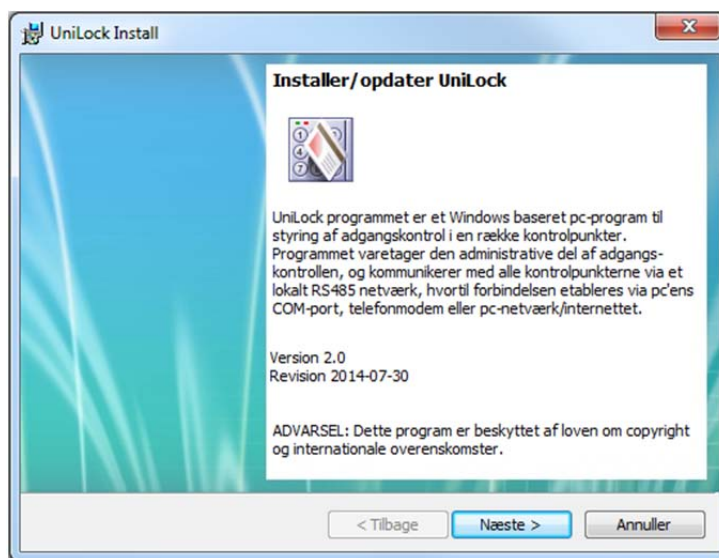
UniLock Install

Installer/opdater UniLock

UniLock programmet er et Windows baseret pc-program til styring af adgangskontrol i en række kontrolpunkter. Programmet varetager den administrative del af adgangskontrollen, og kommunikerer med alle kontrolpunkterne via et lokalt RS485 netværk, hvortil forbindelsen etableres via pc'ens COM-port, telefonmodem eller pc-netværk/internettet.

Version 2.0
Revision 2014-07-30

ADVARSEL: Dette program er beskyttet af loven om copyright og internationale overenskomster.

< Tilbage
Næste >
Annuller